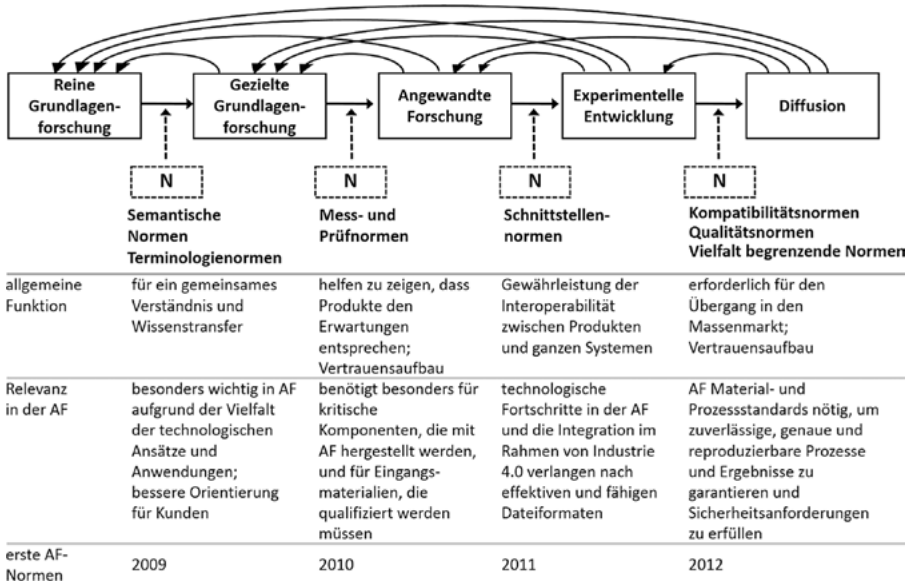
Reine Grundlagenforschung

Gezielte Grundlagenforschung

Angewandte Forschung

Experimentelle Entwicklung

Diffusion

N

N

N

N

Semantische Normen Terminologienormen

Mess- und Prüfnormen

Schnittstellennormen

Kompatibilitätsnormen Qualitätsnormen Vielfalt begrenzende Normen

| | | | | |
|---|---|---|---|---|
| allgemeine Funktion | für ein gemeinsames Verständnis und Wissenstransfer | helfen zu zeigen, dass Produkte den Erwartungen entsprechen; Vertrauensaufbau | Gewährleistung der Interoperabilität zwischen Produkten und ganzen Systemen | erforderlich für den Übergang in den Massenmarkt; Vertrauensaufbau |
| Relevanz in der AF | besonders wichtig in AF aufgrund der Vielfalt der technologischen Ansätze und Anwendungen; bessere Orientierung für Kunden | benötigt besonders für kritische Komponenten, die mit AF hergestellt werden, und für Eingangsmaterialien, die qualifiziert werden müssen | technologische Fortschritte in der AF und die Integration im Rahmen von Industrie 4.0 verlangen nach effektiven und fähigen Dateiformaten | AF Material- und Prozessstandards nötig, um zuverlässige, genaue und reproduzierbare Prozesse und Ergebnisse zu garantieren und Sicherheitsanforderungen zu erfüllen |
| erste AF-Normen | 2009 | 2010 | 2011 | 2012 |